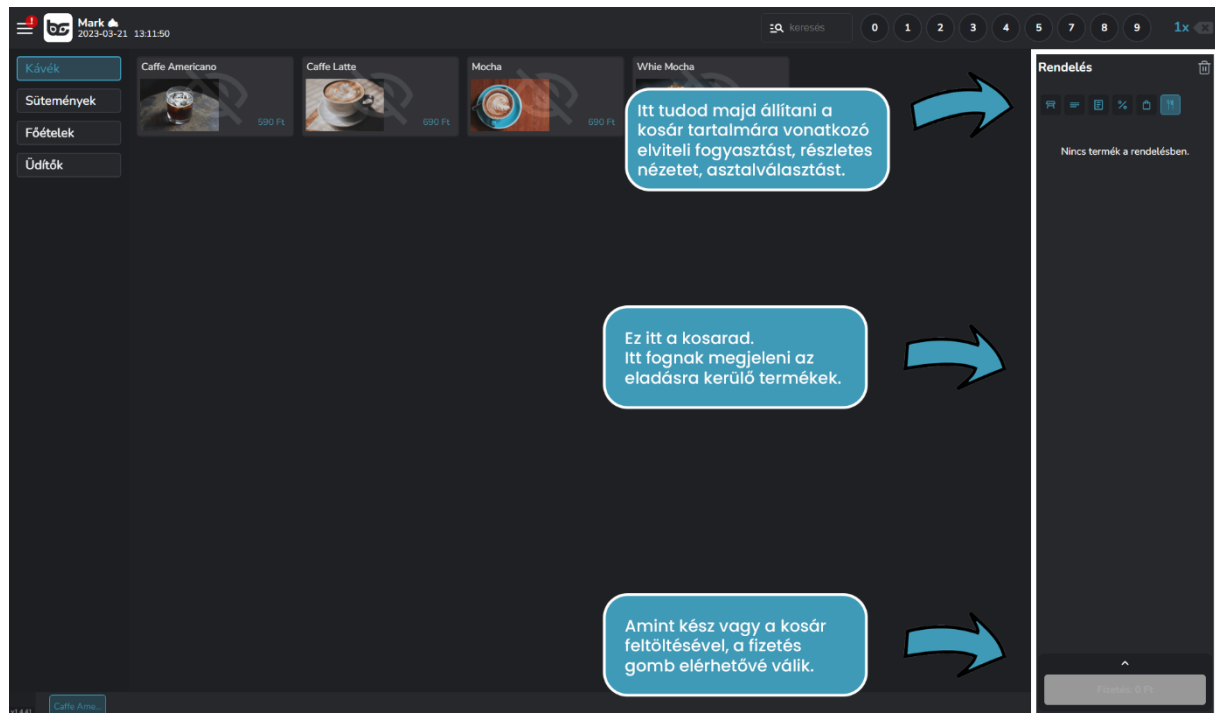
Mark
2023-03-21 13:11:50

keresés

0 1 2 3 4 5 7 8 9

1x

Kávék
Sütemények
Főételek
Üdítők

Caffe Americano
590 Ft

Caffe Latte
690 Ft

Mocha
690 Ft

Whie Mocha

Rendelés

Itt tudod majd állítani a kosár tartalmára vonatkozó elviteli fogyasztást, részletes nézetet, asztalválasztást.

Nincs termék a rendelésben.

Ez itt a kosarad.
Itt fognak megjeleni az eladásra kerülő termékek.

Amint kész vagy a kosár feltöltésével, a fizetés gomb elérhetővé válik.

Caffe Ame...

Fizetés: 0 Ft